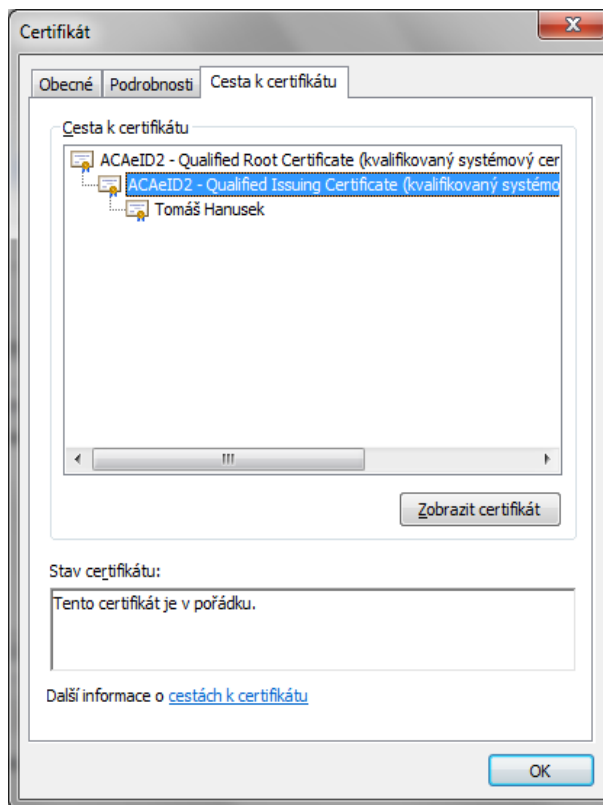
Certifikát

Obecné | Podrobnosti | Cesta k certifikátu

Cesta k certifikátu

ACAeID2 - Qualified Root Certificate (kvalifikovaný systémový cer
ACAeID2 - Qualified Issuing Certificate (kvalifikovaný systémo
Tomáš Hanusek

Zobrazit certifikát

Stav certifikátu:

Tento certifikát je v pořádku.

Další informace o cestách k certifikátu

OK